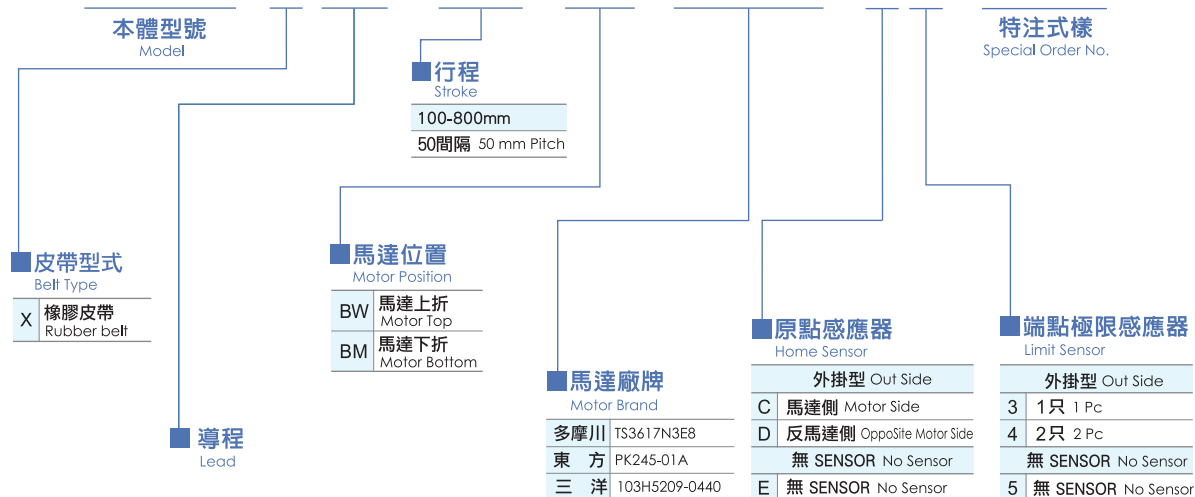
本體型號
Model

特注式樣
Special Order No.

行程
Stroke

| 100-800mm |
|---|
| 50間隔 50 mm Pitch |

皮帶型式
Belt Type

| X | 橡膠皮帶 Rubber belt |
|---|---|

馬達位置
Motor Position

| BW | 馬達上折 Motor Top |
|---|---|
| BM | 馬達下折 Motor Bottom |

導程
Lead

馬達廠牌
Motor Brand

| 多摩川 | TS3617N3E8 |
|---|---|
| 東　方 | PK245-01A |
| 三　洋 | 103H5209-0440 |

原點感應器
Home Sensor

| 外掛型 Out Side | |
|---|---|
| C | 馬達側 Motor Side |
| D | 反馬達側 OppoSite Motor Side |
| 無 SENSOR No Sensor | |
| E | 無 SENSOR No Sensor |

端點極限感應器
Limit Sensor

| 外掛型 Out Side | |
|---|---|
| 3 | 1只 1 Pc |
| 4 | 2只 2 Pc |
| 無 SENSOR No Sensor | |
| 5 | 無 SENSOR No Sensor |